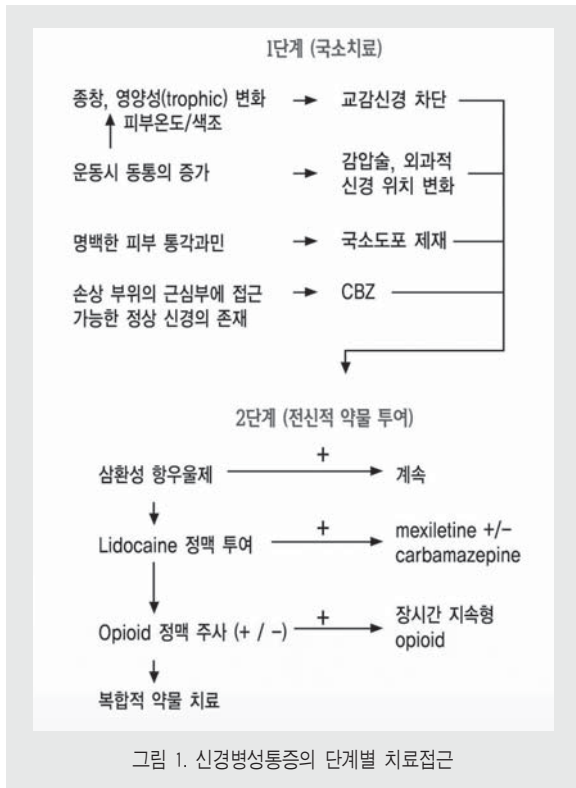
1단계 (국소치료)

종창, 영양성(trophic) 변화 → 교감신경 차단
피부온도/색조

운동시 동통의 증가 → 감압술, 외과적 신경 위치 변화

명백한 피부 통각과민 → 국소도포 제재

손상 부위의 근심부에 접근 가능한 정상 신경의 존재 → CBZ

2단계 (전신적 약물 투여)

삼환성 항우울제 + → 계속

Lidocaine 정맥 투여 + → mexiletine +/− carbamazepine

Opioid 정맥 주사 (+ / −) + → 장시간 지속형 opioid

복합적 약물 치료

그림 1. 신경병성통증의 단계별 치료접근